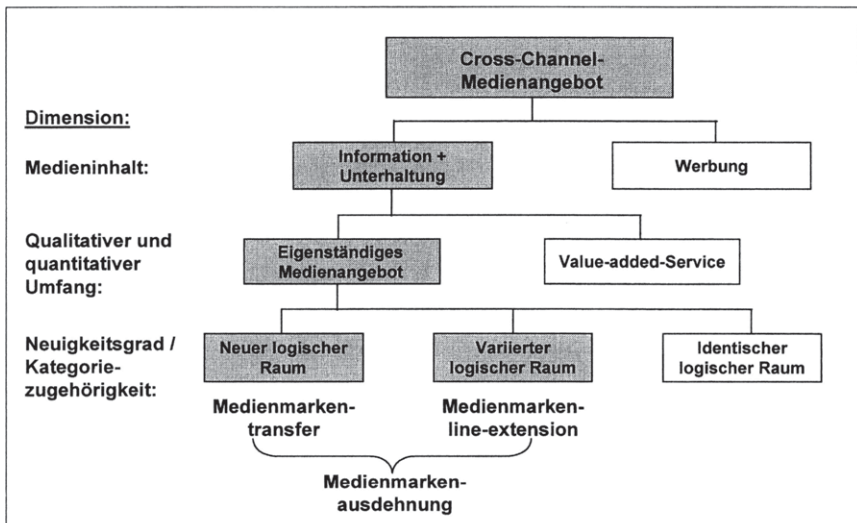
Cross-Channel-Medienangebot

Dimension:

Medieninhalt:

Information + Unterhaltung

Werbung

Qualitativer und quantitativer Umfang:

Eigenständiges Medienangebot

Value-added-Service

Neuigkeitsgrad / Kategoriezugehörigkeit:

Neuer logischer Raum

Variierter logischer Raum

Identischer logischer Raum

Medienmarkentransfer

Medienmarken-line-extension

Medienmarkenausdehnung